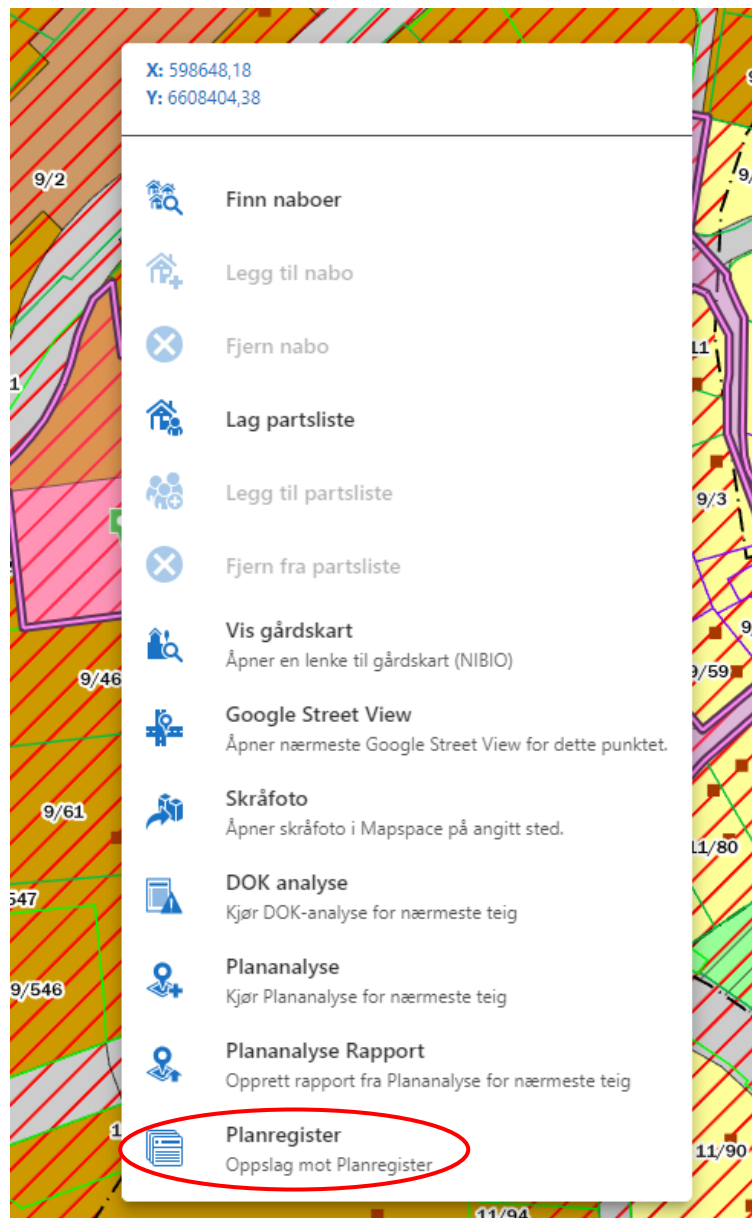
X: 598648,18
Y: 6608404,38

Finn naboer

Legg til nabo

Fjern nabo

Lag partsliste

Legg til partsliste

Fjern fra partsliste

Vis gårdskart
Åpner en lenke til gårdskart (NIBIO)

Google Street View
Åpner nærmeste Google Street View for dette punktet.

Skråfoto
Åpner skråfoto i Mapspace på angitt sted.

DOK analyse
Kjør DOK-analyse for nærmeste teig

Plananalyse
Kjør Plananalyse for nærmeste teig

Plananalyse Rapport
Opprett rapport fra Plananalyse for nærmeste teig

Planregister
Oppslag mot Planregister

9/2
9/46
9/61
547
9/546
9/3
9/59
11/80
11/90
11/94